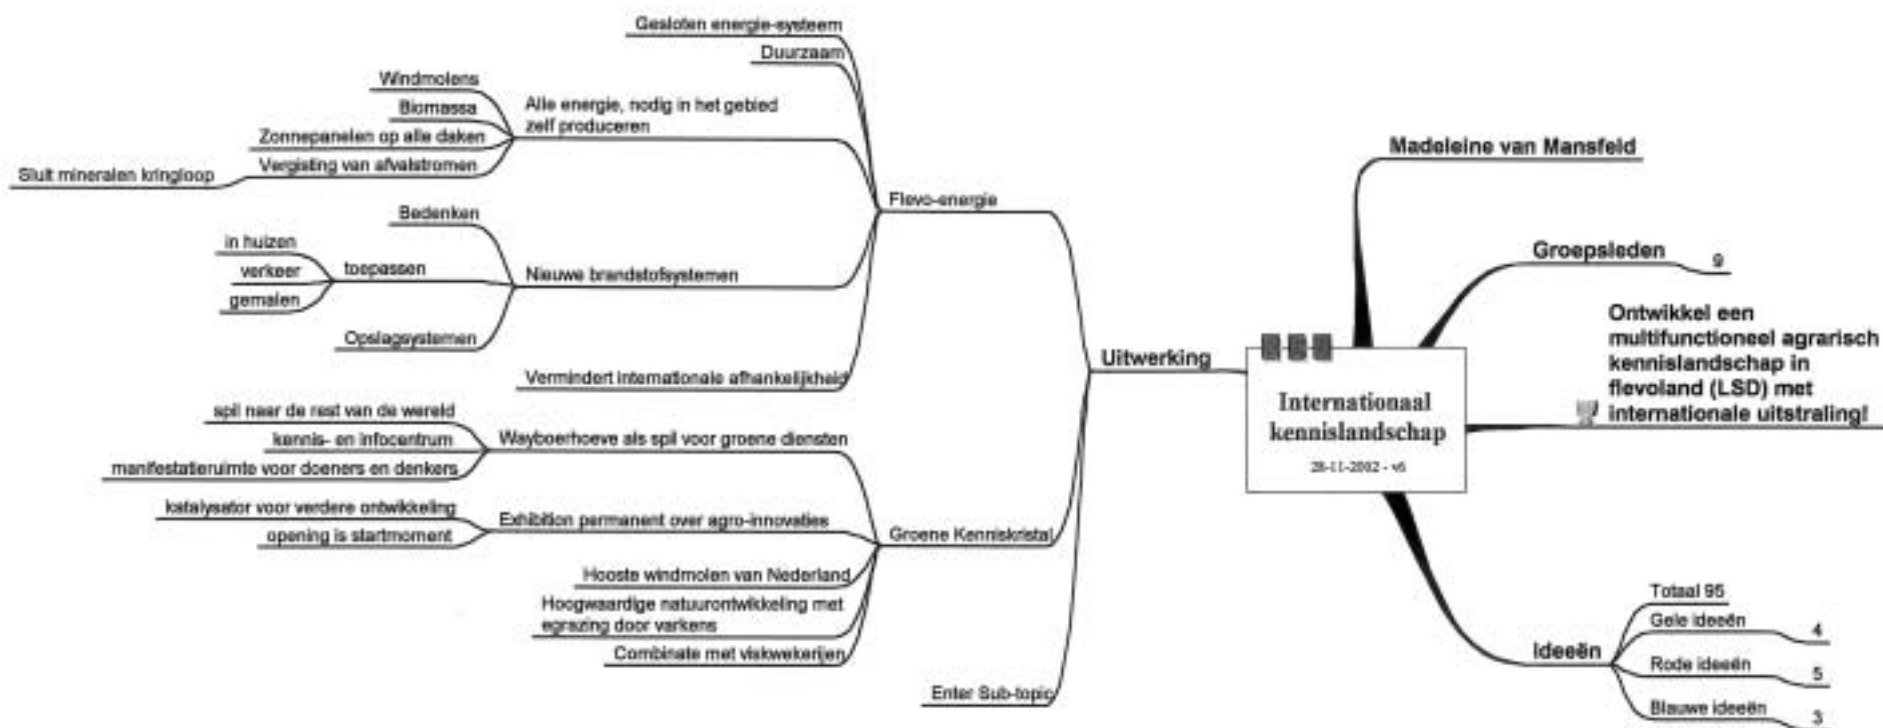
Gesloten energie-systeem
Duurzaam
Windmolens
Biomassa
Alle energie, nodig in het gebied zelf produceren
Zonnepanelen op alle daken
Vergisting van afvalstromen
Sluit mineralen kringloop
Flevo-energie
Bedenken
in huizen
toepassen
verkeer
Nieuwe brandstofsystemen
gemalen
Opslagsystemen
Vermindert internationale afhankelijkheid
Uitwerking
spil naar de rest van de wereld
kennis- en infocentrum
Wayboerhoeve als spil voor groene diensten
manifestatieruimte voor doeners en denkers
katalysator voor verdere ontwikkeling
Exhibition permanent over agro-innovaties
opening is startmoment
Groene Kenniskristal
Hooste windmolen van Nederland
Hoogwaardige natuurontwikkeling met egrazing door varkens
Combinatie met viskwekerijen
Enter Sub-topic
Internationaal kennislandschap
28-11-2002 - v6
Madeleine van Mansfeld
Groepsleden
9
Ontwikkel een multifunctioneel agrarisch kennislandschap in flevoland (LSD) met internationale uitstraling!
Ideeën
Totaal 95
Gele ideeën
4
Rode ideeën
5
Blauwe ideeën
3